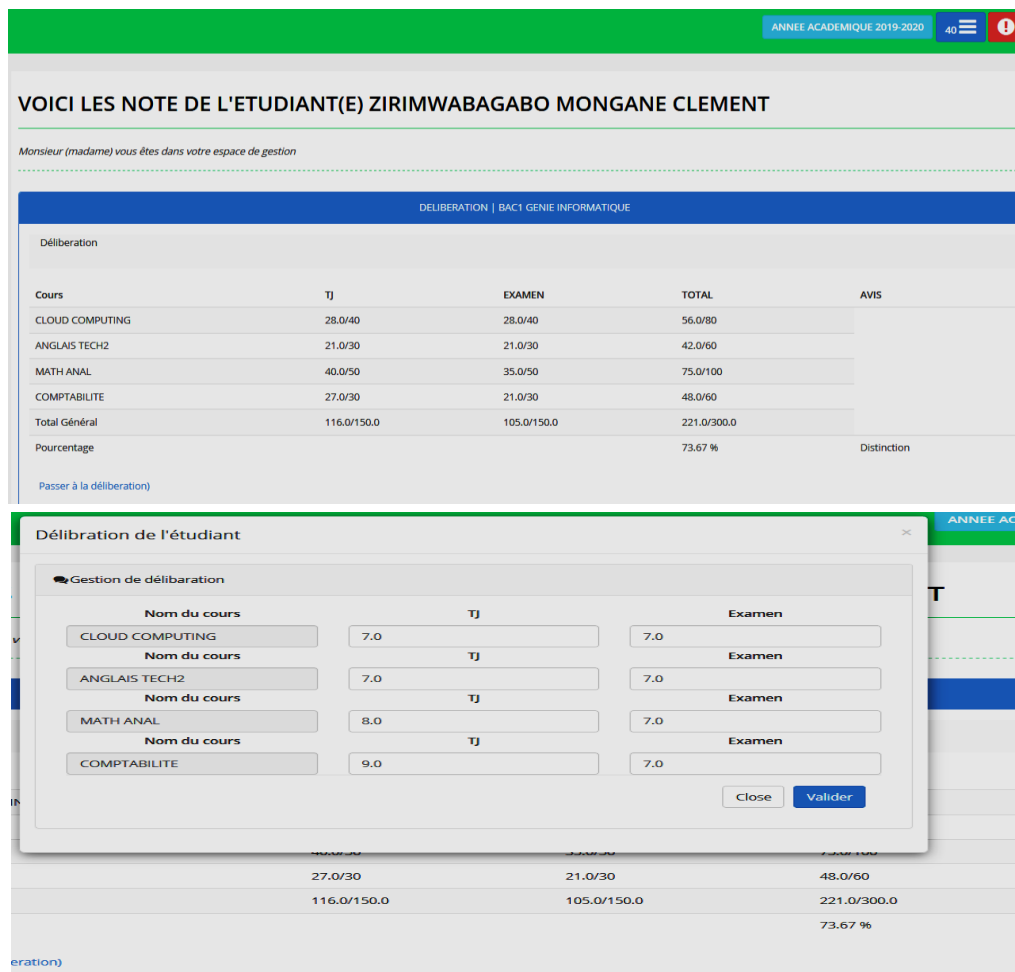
ANNEE ACADEMIQUE 2019-2020 40

VOICI LES NOTE DE L'ETUDIANT(E) ZIRIMWABAGABO MONGANE CLEMENT

Monsieur (madame) vous êtes dans votre espace de gestion

DELIBERATION | BAC1 GENIE INFORMATIQUE

Déliberation

| Cours | TJ | EXAMEN | TOTAL | AVIS |
|---|---|---|---|---|
| CLOUD COMPUTING | 28.0/40 | 28.0/40 | 56.0/80 | |
| ANGLAIS TECH2 | 21.0/30 | 21.0/30 | 42.0/60 | |
| MATH ANAL | 40.0/50 | 35.0/50 | 75.0/100 | |
| COMPTABILITE | 27.0/30 | 21.0/30 | 48.0/60 | |
| Total Général | 116.0/150.0 | 105.0/150.0 | 221.0/300.0 | |
| Pourcentage | | | 73.67 % | Distinction |

Passer à la déliberation)

ANNEE AC

Délibration de l'étudiant ×

Gestion de délibaration

| Nom du cours | TJ | Examen |
|---|---|---|
| CLOUD COMPUTING | 7.0 | 7.0 |
| ANGLAIS TECH2 | 7.0 | 7.0 |
| MATH ANAL | 8.0 | 7.0 |
| COMPTABILITE | 9.0 | 7.0 |

Close Valider

| 27.0/30 | 21.0/30 | 48.0/60 |
|---|---|---|
| 116.0/150.0 | 105.0/150.0 | 221.0/300.0 |
| | | 73.67 % |

eration)